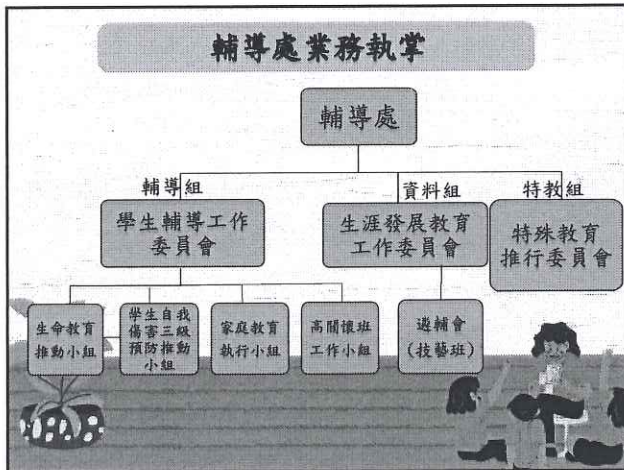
輔導處業務執掌

輔導處

輔導組

學生輔導工作委員會

資料組

生涯發展教育工作委員會

特教組

特殊教育推行委員會

生命教育推動小組

學生自我傷害三級預防推動小組

家庭教育執行小組

高關懷班工作小組

適輔會（技藝班）